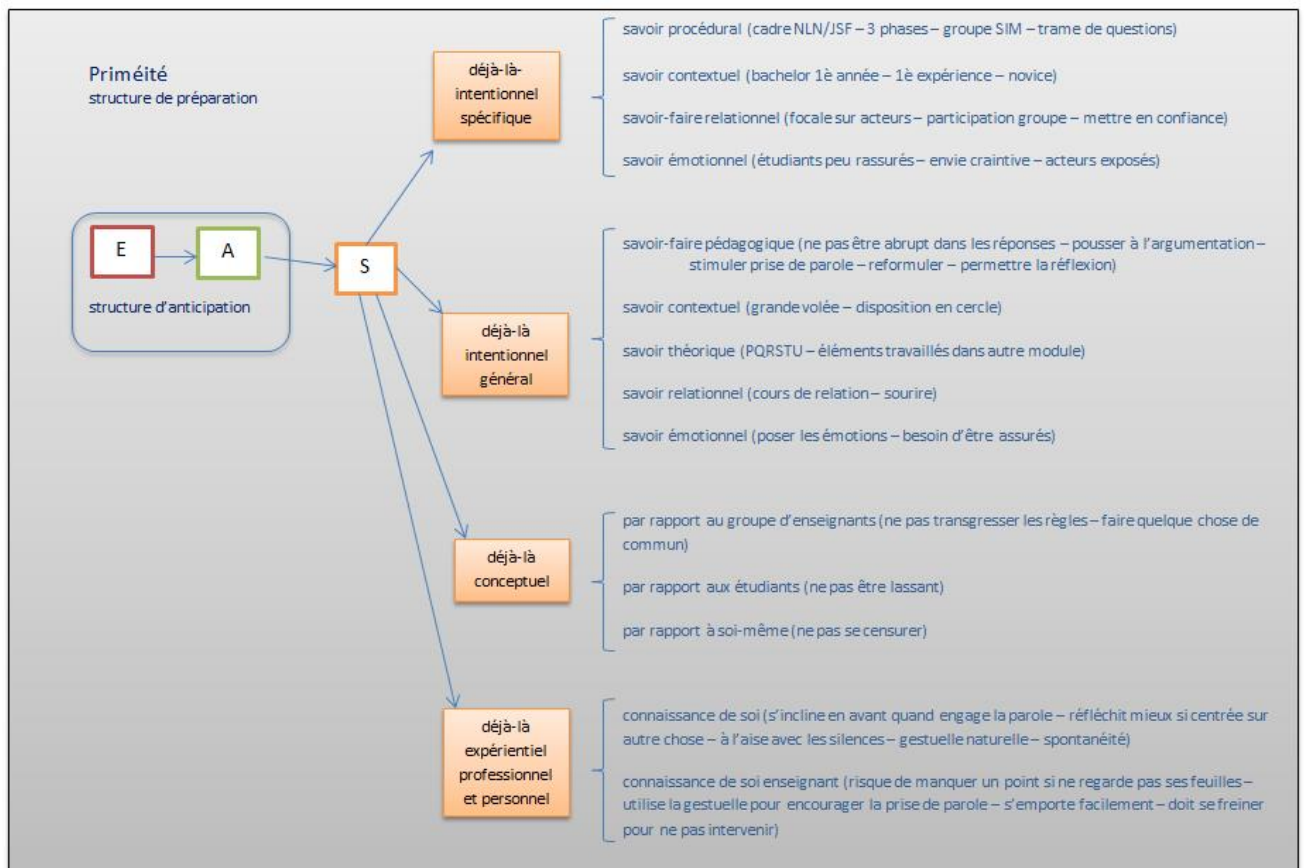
Priméité
structure de préparation

E

A

structure d'anticipation

S

déjà-là-intentionnel spécifique

savoir procédural (cadre NLN/JSF – 3 phases – groupe SIM – trame de questions)

savoir contextuel (bachelor 1è année – 1è expérience – novice)

savoir-faire relationnel (focale sur acteurs – participation groupe – mettre en confiance)

savoir émotionnel (étudiants peu rassurés – envie craintive – acteurs exposés)

déjà-là intentionnel général

savoir-faire pédagogique (ne pas être abrupt dans les réponses – pousser à l'argumentation – stimuler prise de parole – reformuler – permettre la réflexion)

savoir contextuel (grande volée – disposition en cercle)

savoir théorique (PQRSTU – éléments travaillés dans autre module)

savoir relationnel (cours de relation – sourire)

savoir émotionnel (poser les émotions – besoin d'être assurés)

déjà-là conceptuel

par rapport au groupe d'enseignants (ne pas transgresser les règles – faire quelque chose de commun)

par rapport aux étudiants (ne pas être lassant)

par rapport à soi-même (ne pas se censurer)

déjà-là expérientiel professionnel et personnel

connaissance de soi (s'incline en avant quand engage la parole – réfléchit mieux si centrée sur autre chose – à l'aise avec les silences – gestuelle naturelle – spontanéité)

connaissance de soi enseignant (risque de manquer un point si ne regarde pas ses feuilles – utilise la gestuelle pour encourager la prise de parole – s'emporte facilement – doit se freiner pour ne pas intervenir)